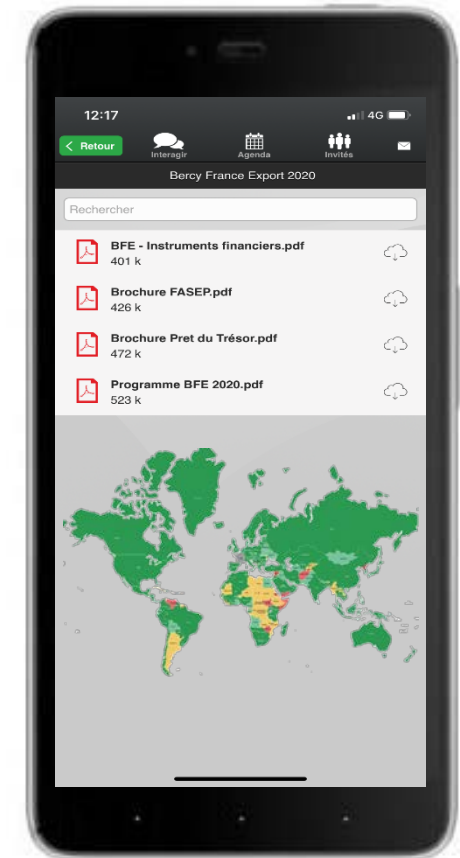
12:17

4G

Retour

Interagir

Agenda

Invités

Bercy France Export 2020

Rechercher

BFE - Instruments financiers.pdf
401 k

Brochure FASEP.pdf
426 k

Brochure Pret du Trésor.pdf
472 k

Programme BFE 2020.pdf
523 k